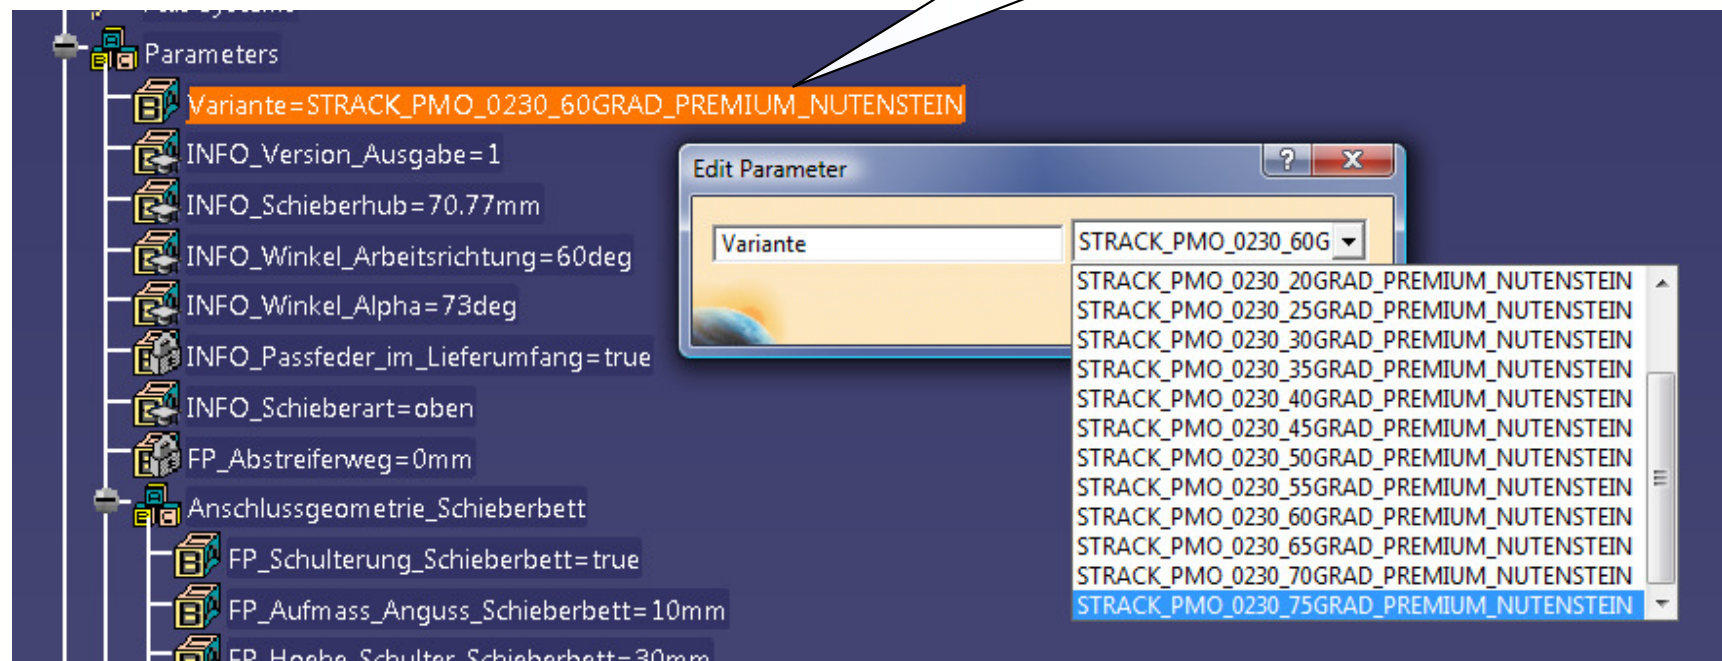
Parameters
Variante=STRACK_PMO_0230_60GRAD_PREMIUM_NUTENSTEIN
INFO_Version_Ausgabe=1
INFO_Schieberhub=70.77mm
INFO_Winkel_Arbeitsrichtung=60deg
INFO_Winkel_Alpha=73deg
INFO_Passfeder_im_Lieferumfang=true
INFO_Schieberart=oben
FP_Abstreiferweg=0mm
Anschlussgeometrie_Schieberbett
FP_Schulterung_Schieberbett=true
FP_Aufmass_Anguss_Schieberbett=10mm
FP_Hoehe_Schulter_Schieberbett=30mm

Edit Parameter
?
X
Variante
STRACK_PMO_0230_60G
STRACK_PMO_0230_20GRAD_PREMIUM_NUTENSTEIN
STRACK_PMO_0230_25GRAD_PREMIUM_NUTENSTEIN
STRACK_PMO_0230_30GRAD_PREMIUM_NUTENSTEIN
STRACK_PMO_0230_35GRAD_PREMIUM_NUTENSTEIN
STRACK_PMO_0230_40GRAD_PREMIUM_NUTENSTEIN
STRACK_PMO_0230_45GRAD_PREMIUM_NUTENSTEIN
STRACK_PMO_0230_50GRAD_PREMIUM_NUTENSTEIN
STRACK_PMO_0230_55GRAD_PREMIUM_NUTENSTEIN
STRACK_PMO_0230_60GRAD_PREMIUM_NUTENSTEIN
STRACK_PMO_0230_65GRAD_PREMIUM_NUTENSTEIN
STRACK_PMO_0230_70GRAD_PREMIUM_NUTENSTEIN
STRACK_PMO_0230_75GRAD_PREMIUM_NUTENSTEIN